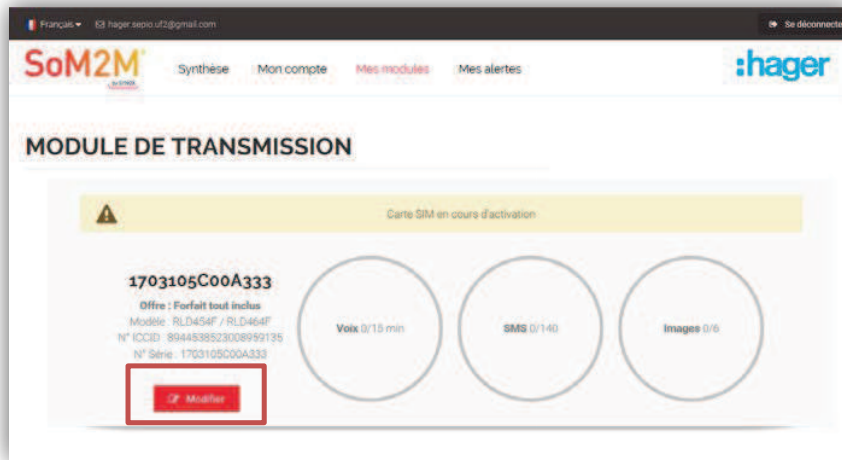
Français ▾ hager.sepio.uf2@gmail.com

Se déconnecte

SoM2M by SYNOX

Synthèse Mon compte Mes modules Mes alertes

:hager

MODULE DE TRANSMISSION

Carte SIM en cours d'activation

1703105C00A333

Offre : Forfait tout inclus

Modèle : RLD454F / RLD464F

N° ICCID : 89445385230089959135

N° Série : 1703105C00A333

Modifier

Voix 0/15 min

SMS 0/140

Images 0/6